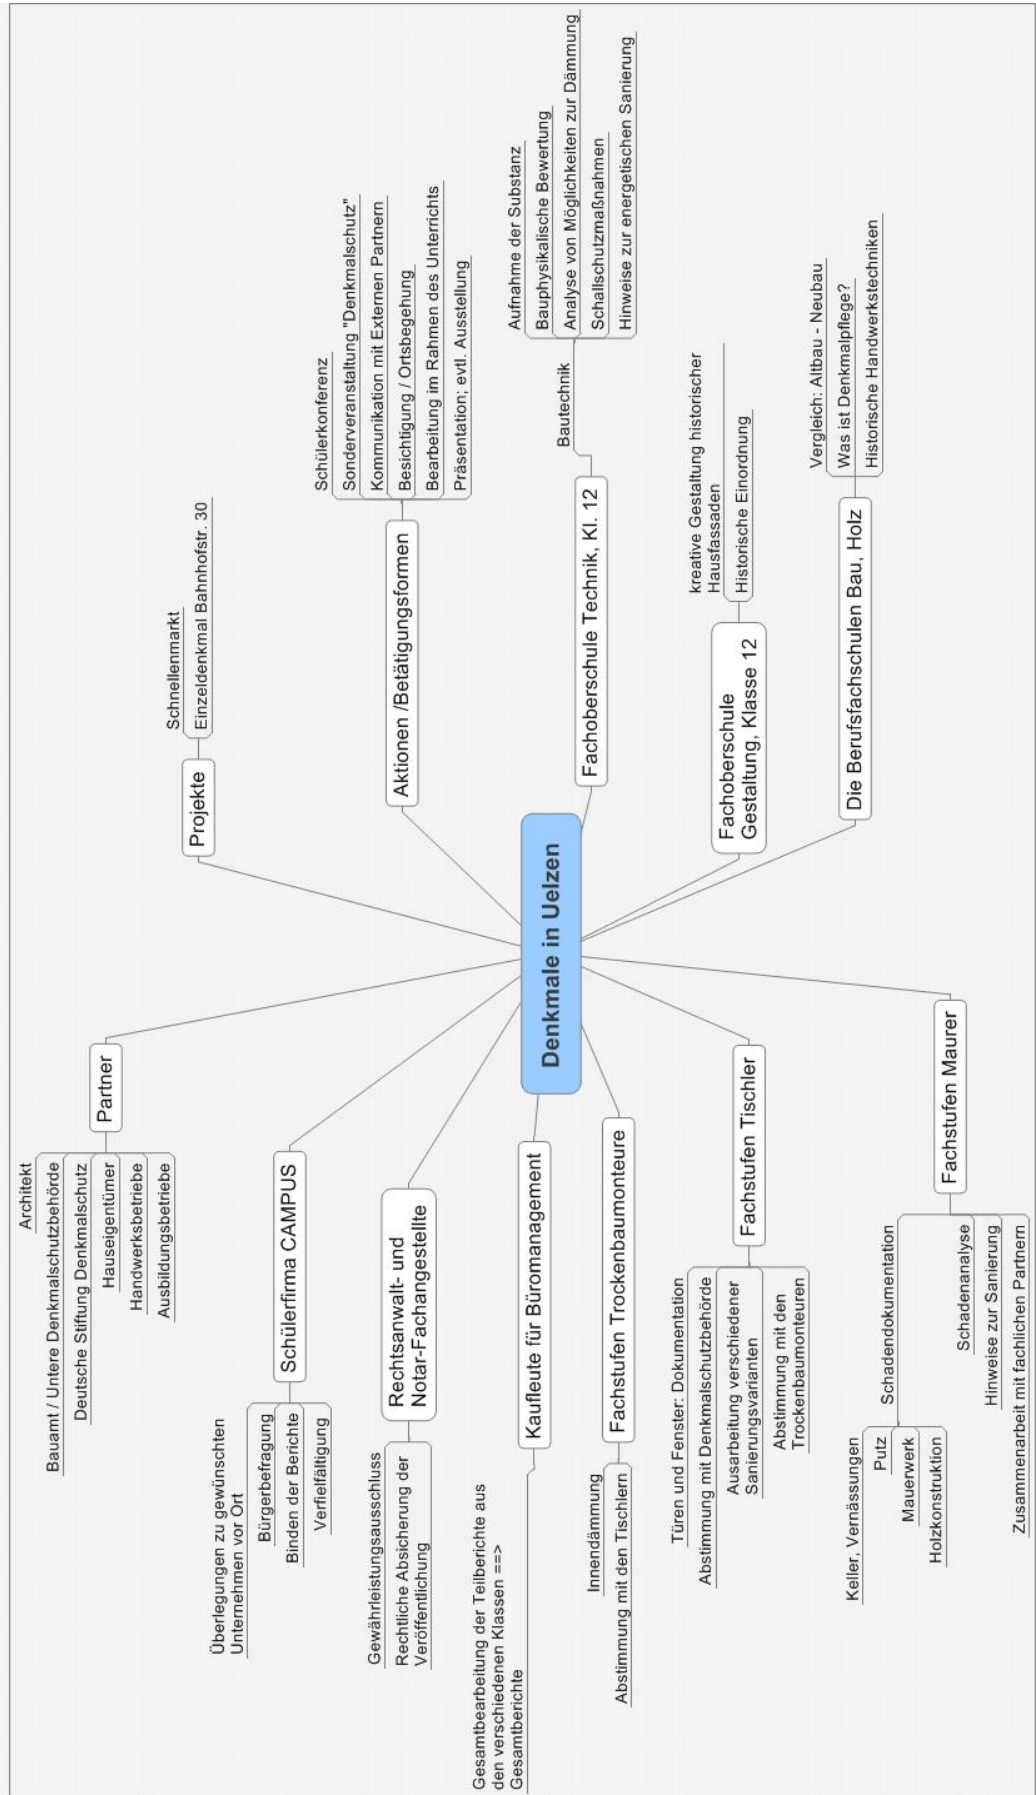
Denkmale in Uelzen

Projekte
Schnellenmarkt
Einzeldenkmal Bahnhofstr. 30

Aktionen /Betätigungsformen
Schülerkonferenz
Sonderveranstaltung "Denkmalschutz"
Kommunikation mit Externen Partnern
Besichtigung / Ortsbegehung
Bearbeitung im Rahmen des Unterrichts
Präsentation; evtl. Ausstellung

Fachoberschule Technik, Kl. 12
Bautechnik
Aufnahme der Substanz
Bauphysikalische Bewertung
Analyse von Möglichkeiten zur Dämmung
Schallschutzmaßnahmen
Hinweise zur energetischen Sanierung

Fachoberschule Gestaltung, Klasse 12
kreative Gestaltung historischer Hausfassaden
Historische Einordnung

Die Berufsfachschulen Bau, Holz
Vergleich: Altbau - Neubau
Was ist Denkmalpflege?
Historische Handwerkstechniken

Partner
Architekt
Bauamt / Untere Denkmalschutzbehörde
Deutsche Stiftung Denkmalschutz
Hauseigentümer
Handwerksbetriebe
Ausbildungsbetriebe

Schülerfirma CAMPUS
Überlegungen zu gewünschten Unternehmen vor Ort
Bürgerbefragung
Binden der Berichte
Verfielfältigung

Rechtsanwalt- und Notar-Fachangestellte
Gewährleistungsausschluss
Rechtliche Absicherung der Veröffentlichung

Kaufleute für Büromanagement
Gesamtbearbeitung der Teilberichte aus den verschiedenen Klassen ==> Gesamtberichte

Fachstufen Trockenbaumonteure
Innendämmung
Abstimmung mit den Tischlern

Fachstufen Tischler
Türen und Fenster: Dokumentation
Abstimmung mit Denkmalschutzbehörde
Ausarbeitung verschiedener Sanierungsvarianten
Abstimmung mit den Trockenbaumonteuren

Fachstufen Maurer
Schadendokumentation
Keller, Vernässungen
Putz
Mauerwerk
Holzkonstruktion
Schadenanalyse
Hinweise zur Sanierung
Zusammenarbeit mit fachlichen Partnern